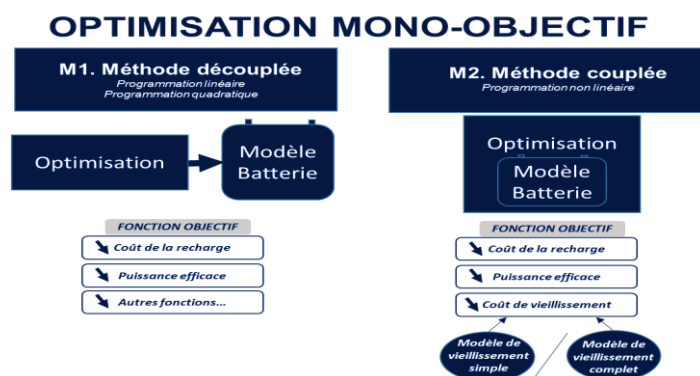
OPTIMISATION MONO-OBJECTIF

M1. Méthode découplée
Programmation linéaire
Programmation quadratique

Optimisation

Modèle Batterie

FONCTION OBJECTIF
Coût de la recharge
Puissance efficace
Autres fonctions...

M2. Méthode couplée
Programmation non linéaire

Optimisation

Modèle Batterie

FONCTION OBJECTIF
Coût de la recharge
Puissance efficace
Coût de vieillissement

Modèle de vieillissement simple

Modèle de vieillissement complet